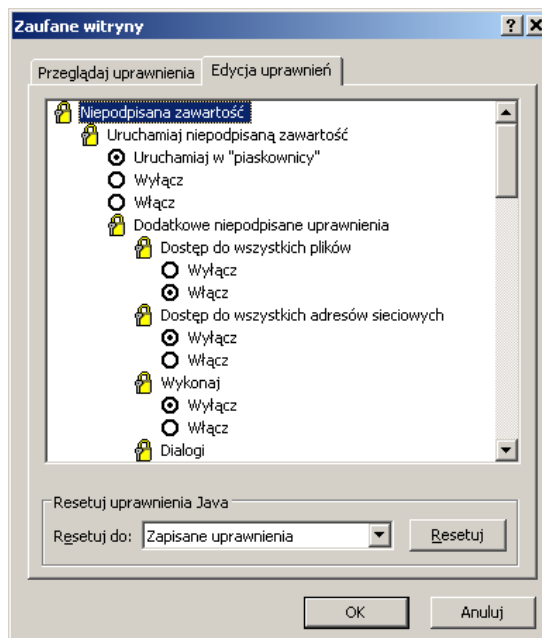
Zaufane witryny

?

Przeglądaj uprawnienia

Edycja uprawnień

Niepodpisana zawartość

Uruchamiaj niepodpisaną zawartość

Uruchamiaj w "piaskownicy"

Wyłącz

Włącz

Dodatkowe niepodpisane uprawnienia

Dostęp do wszystkich plików

Wyłącz

Włącz

Dostęp do wszystkich adresów sieciowych

Wyłącz

Włącz

Wykonaj

Wyłącz

Włącz

Dialogi

Resetuj uprawnienia Java

Resetuj do:

Zapisane uprawnienia

Resetuj

OK

Anuluj